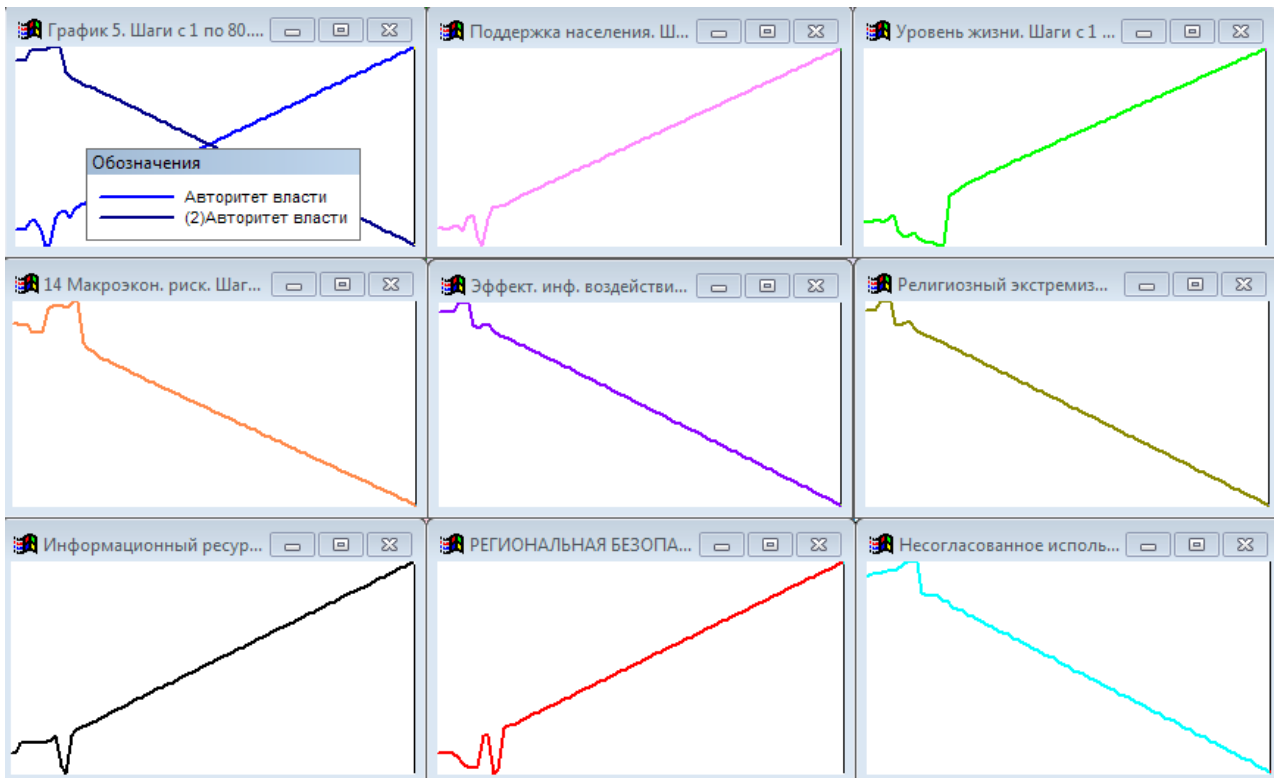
График 5. Шаги с 1 по 80....

Обозначения
Авторитет власти
(2)Авторитет власти

Поддержка населения. Ш...

Уровень жизни. Шаги с 1 ...

14 Макроэкон. риск. Шаг...

Эффект. инф. воздействи...

Религиозный экстремиз...

Информационный ресур...

РЕГИОНАЛЬНАЯ БЕЗОПА...

Несогласованное исполь...